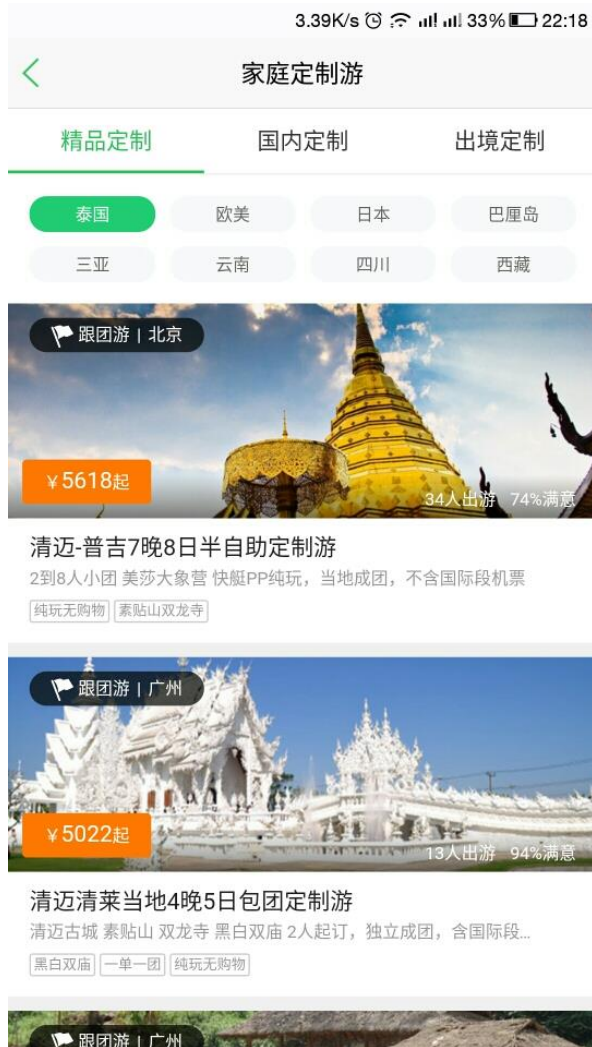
3.39K/s 33% 22:18

家庭定制游

精品定制 国内定制 出境定制

泰国 欧美 日本 巴厘岛
三亚 云南 四川 西藏

跟团游 | 北京
¥5618起
34人出游 74%满意
清迈-普吉7晚8日半自助定制游
2到8人小团 美莎大象营 快艇PP纯玩，当地成团，不含国际段机票
纯玩无购物 素贴山双龙寺

跟团游 | 广州
¥5022起
13人出游 94%满意
清迈清莱当地4晚5日包团定制游
清迈古城 素贴山 双龙寺 黑白双庙 2人起订，独立成团，含国际段...
黑白双庙 一单一团 纯玩无购物

跟团游 | 广州